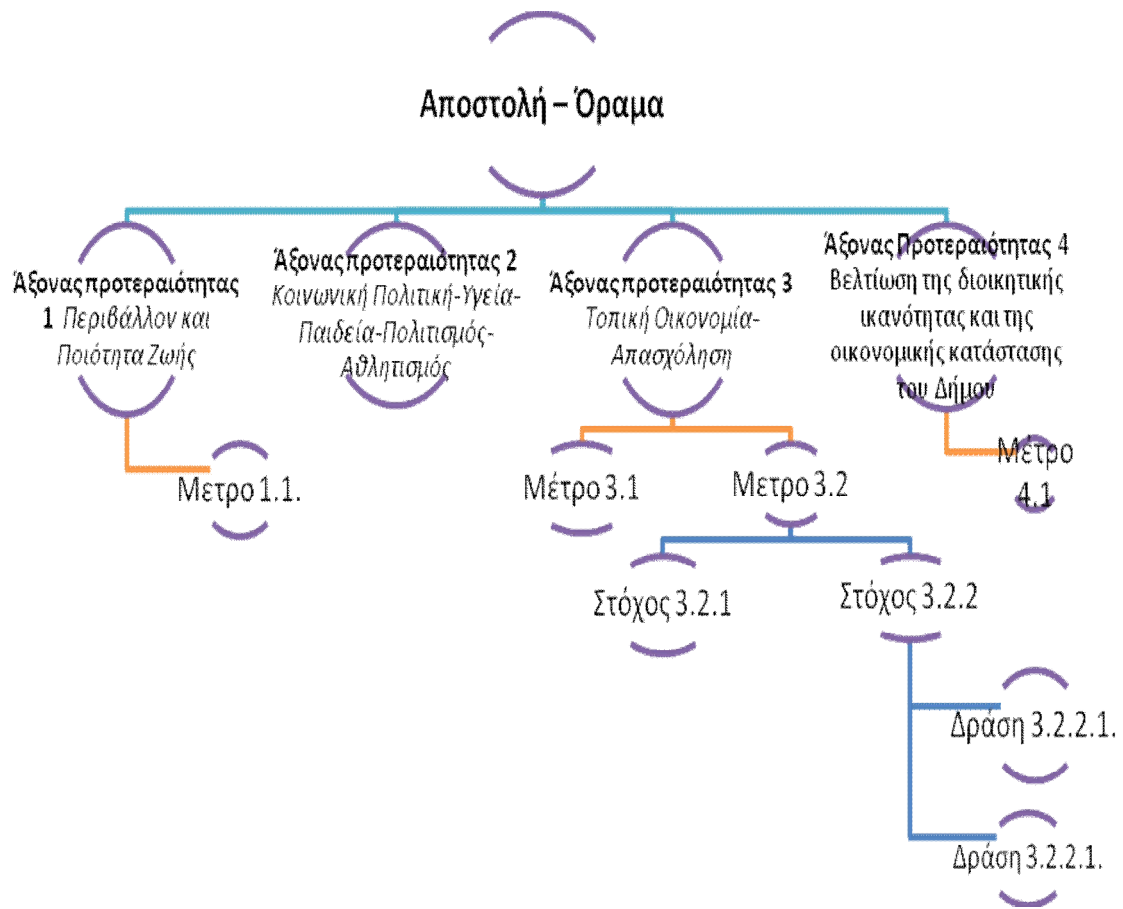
Αποστολή – Όραμα

Άξονας προτεραιότητας 1 Περιβάλλον και Ποιότητα Ζωής

Άξονας προτεραιότητας 2 Κοινωνική Πολιτική-Υγεία-Παιδεία-Πολιτισμός-Αθλητισμός

Άξονας προτεραιότητας 3 Τοπική Οικονομία-Απασχόληση

Άξονας Προτεραιότητας 4 Βελτίωση της διοικητικής ικανότητας και της οικονομικής κατάστασης του Δήμου

Μετρο 1.1.

Μέτρο 3.1

Μετρο 3.2

Μέτρο 4.1

Στόχος 3.2.1

Στόχος 3.2.2

Δράση 3.2.2.1.

Δράση 3.2.2.1.